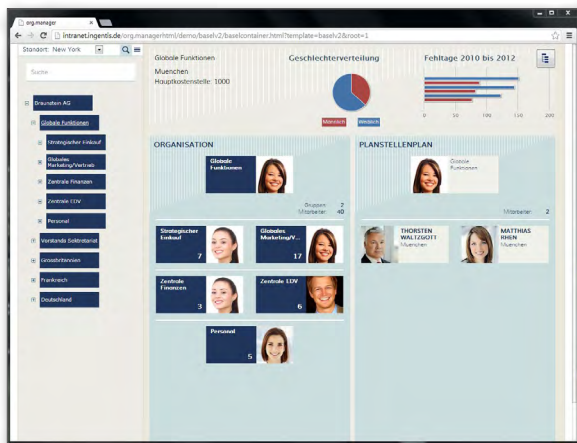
org.manager

intranet.ingentis.de/org.managerhtml/demo/baselv2/baselcontainer.html?template=baselv2&root=1

Standort: New York

Suche

Braundein AG
Globale Funktionen
Strategischer Einkauf
Globales Marketing/Vertrieb
Zentrale Finanzen
Zentrale EDV
Personal
Vorstands Sekretariat
Grossbritannien
Frankreich
Deutschland

Globale Funktionen
Muenchen
Hauptkostenstelle: 1000

Geschlechterverteilung
Männlich
Weiblich

Fehltage 2010 bis 2012
0 50 100 150 200

ORGANISATION

Globale Funktionen

Gruppen: 2
Mitarbeiter: 40

Strategischer Einkauf
7

Globales Marketing/V...
17

Zentrale Finanzen
3

Zentrale EDV
6

Personal
5

PLANSTELLENPLAN

Globale Funktionen

Mitarbeiter: 2

THORSTEN WALTZGOTT
Muenchen

MATTHIAS RHEN
Muenchen